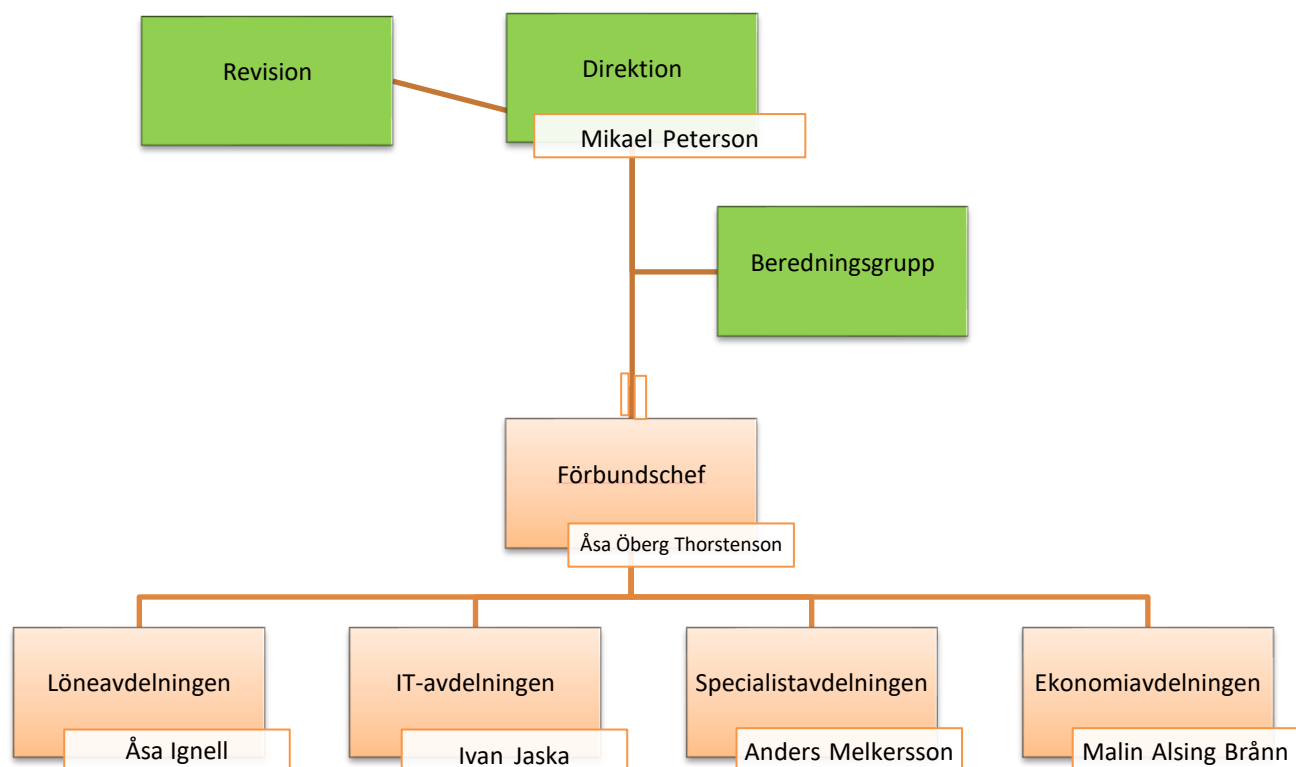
Revision

Direktion

Mikael Peterson

Beredningsgrupp

Förbundschef

Åsa Öberg Thorstenson

Löneavdelningen

Åsa Ignell

IT-avdelningen

Ivan Jaska

Specialistavdelningen

Anders Melkersson

Ekonomiavdelningen

Malin Alsing Brånn